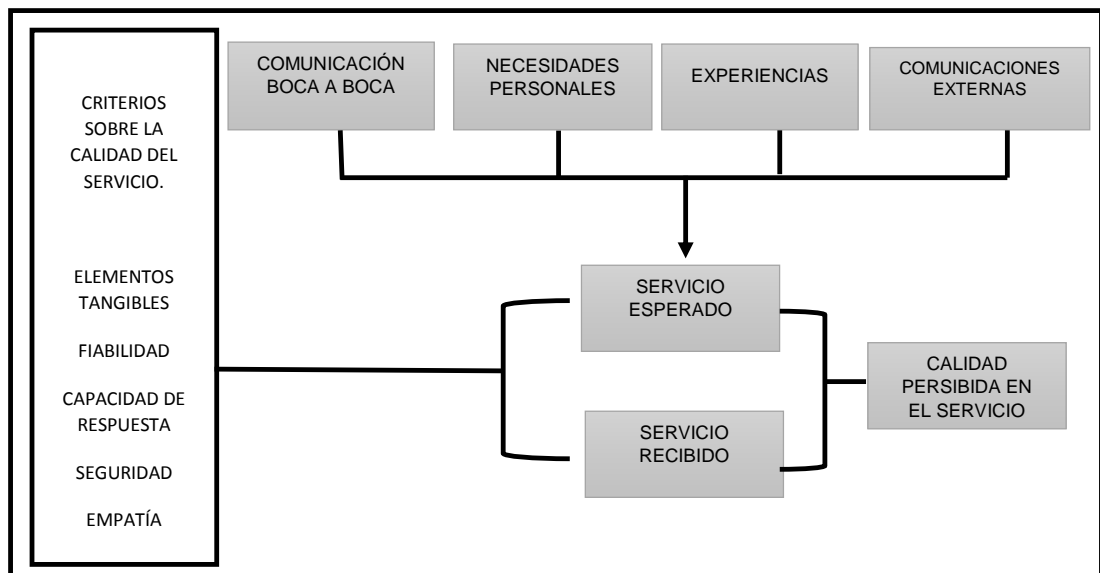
CRITERIOS SOBRE LA CALIDAD DEL SERVICIO.

ELEMENTOS TANGIBLES

FIABILIDAD

CAPACIDAD DE RESPUESTA

SEGURIDAD

EMPATÍA

COMUNICACIÓN BOCA A BOCA

NECESIDADES PERSONALES

EXPERIENCIAS

COMUNICACIONES EXTERNAS

SERVICIO ESPERADO

SERVICIO RECIBIDO

CALIDAD PERSIBIDA EN EL SERVICIO